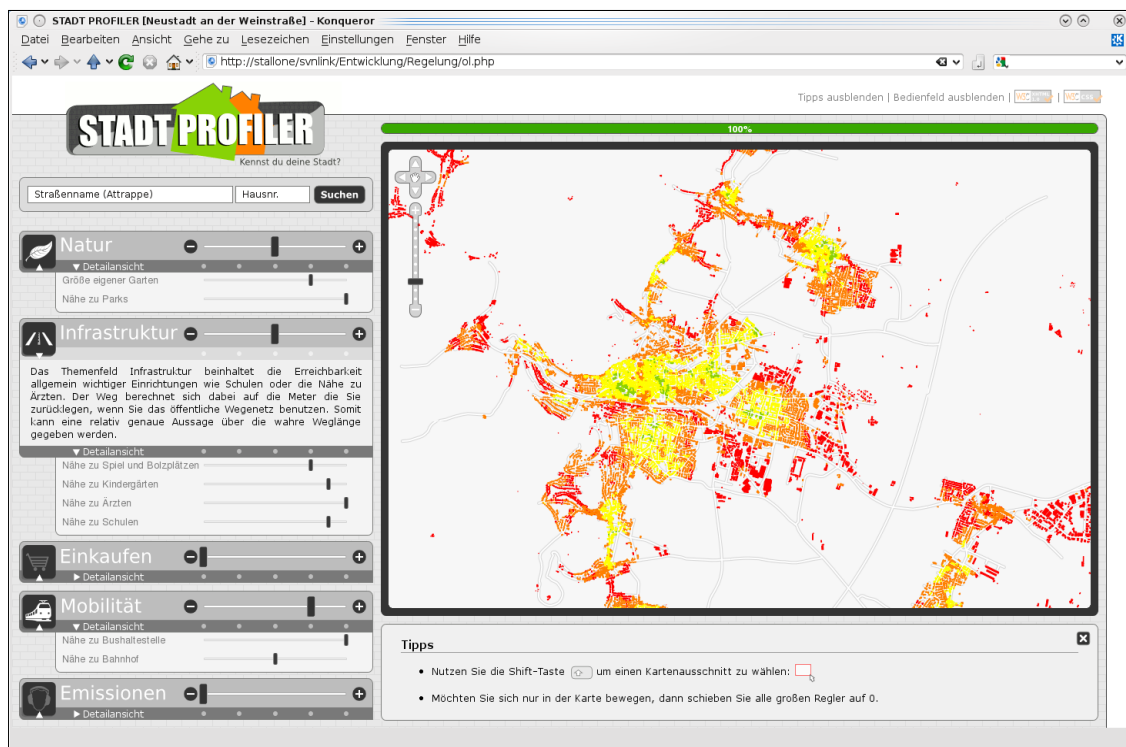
STADT PROFILER [Neustadt an der Weinstraße] - Konqueror

Datei Bearbeiten Ansicht Gehe zu Lesezeichen Einstellungen Fenster Hilfe

http://stallone/svnlink/Entwicklung/Regelung/ol.php

Tipps ausblenden | Bedienfeld ausblenden |

STADT PROFILER
Kennst du deine Stadt?

100%

Straßenname (Attrappe) Hausnr. Suchen

Natur
▼ Detailansicht
Größe eigener Garten
Nähe zu Parks

Infrastruktur
Das Themenfeld Infrastruktur beinhaltet die Erreichbarkeit allgemein wichtiger Einrichtungen wie Schulen oder die Nähe zu Ärzten. Der Weg berechnet sich dabei auf die Meter die Sie zurücklegen, wenn Sie das öffentliche Wegenetz benutzen. Somit kann eine relativ genaue Aussage über die wahre Weglänge gegeben werden.
▼ Detailansicht
Nähe zu Spiel und Bolzplätzen
Nähe zu Kindergärten
Nähe zu Ärzten
Nähe zu Schulen

Einkaufen
▶ Detailansicht

Mobilität
▼ Detailansicht
Nähe zu Bushaltestelle
Nähe zu Bahnhof

Emissionen
▶ Detailansicht

Tipps
• Nutzen Sie die Shift-Taste um einen Kartenausschnitt zu wählen:
• Möchten Sie sich nur in der Karte bewegen, dann schieben Sie alle großen Regler auf 0.